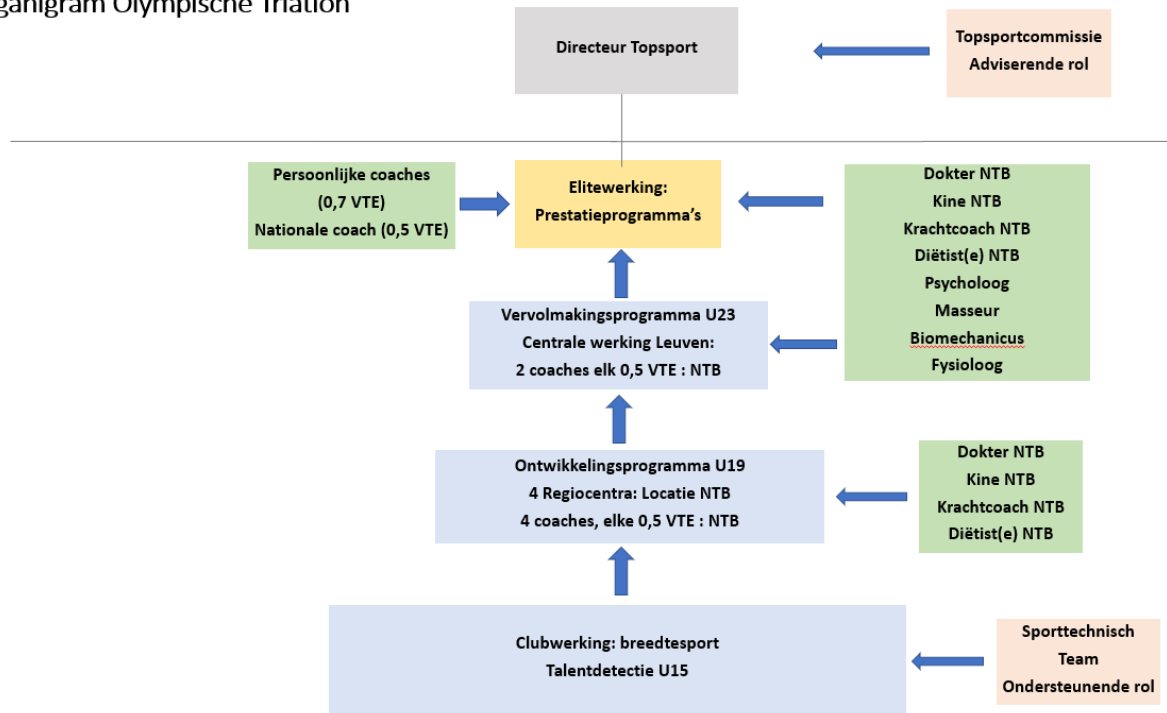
ganigram Olympische Triatlon

Directeur Topsport

Topsportcommissie
Adviserende rol

Persoonlijke coaches
(0,7 VTE)
Nationale coach (0,5 VTE)

Elitewerking:
Prestatieprogramma's

Dokter NTB
Kine NTB
Krachtcoach NTB
Diëtist(e) NTB
Psycholoog
Masseur
Biomechanicus
Fysioloog

Vervolmakingsprogramma U23
Centrale werking Leuven:
2 coaches elk 0,5 VTE : NTB

Ontwikkelingsprogramma U19
4 Regiocentra: Locatie NTB
4 coaches, elke 0,5 VTE : NTB

Dokter NTB
Kine NTB
Krachtcoach NTB
Diëtist(e) NTB

Clubwerking: breedtesport
Talentdetectie U15

Sporttechnisch
Team
Ondersteunende rol